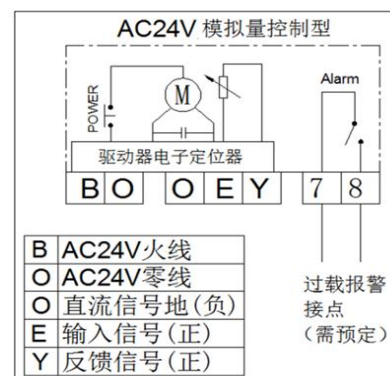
AC24V 模拟量控制型

POWER

M

Alarm

驱动器电子定位器

B O O E Y 7 8

| B | AC24V火线 |
|---|---|
| O | AC24V零线 |
| O | 直流信号地(负) |
| E | 输入信号(正) |
| Y | 反馈信号(正) |

过载报警
接点
(需预定)